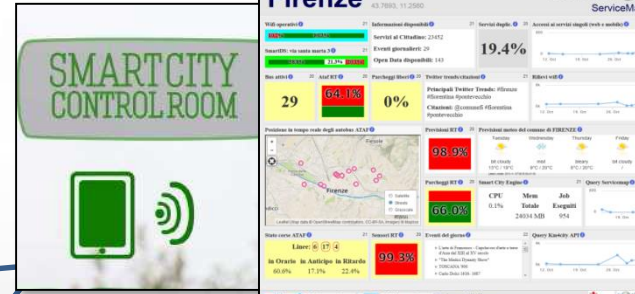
SMART CITY CONTROL ROOM

Firenze 43.7693, 11.2580

ServiceM

Wifi operativi

Informazioni disponibili

Servizi al Cittadino: 23452

Eventi giornalieri: 29

Open Data disponibili: 143

Servizi degradi

19.4%

Accessi ai servizi singoli (web e mobile)

SmartDS: via santa marta 3

21.3%

Bus attivi

29

Ataf RT

64.1%

Parcheggi liberi

0%

Twitter trends/citazioni

Principali Twitter Trends: #firenze #fiorentina #ponteverchio

Citazioni: @comunefi #fiorentina #ponteverchio

Rilievi wifi

Posizione in tempo reale degli autobus ATAF

Firenze

Previsioni RT

98.9%

Previsioni meteo del comune di FIRENZE

Tuesday

Wednesday

Thursday

Friday

Parcheggi RT

66.0%

Smart City Engine

CPU

Mem

Job

0.1%

Totale

Eseguiti

24034 MB

954

Query Servicemap

Stato corse ATAF

Linee: 6 17 4

in Orario

in Anticipo

in Ritardo

60.6%

17.3%

22.4%

Sensori RT

99.3%

Eventi del giorno

Query Km4city API